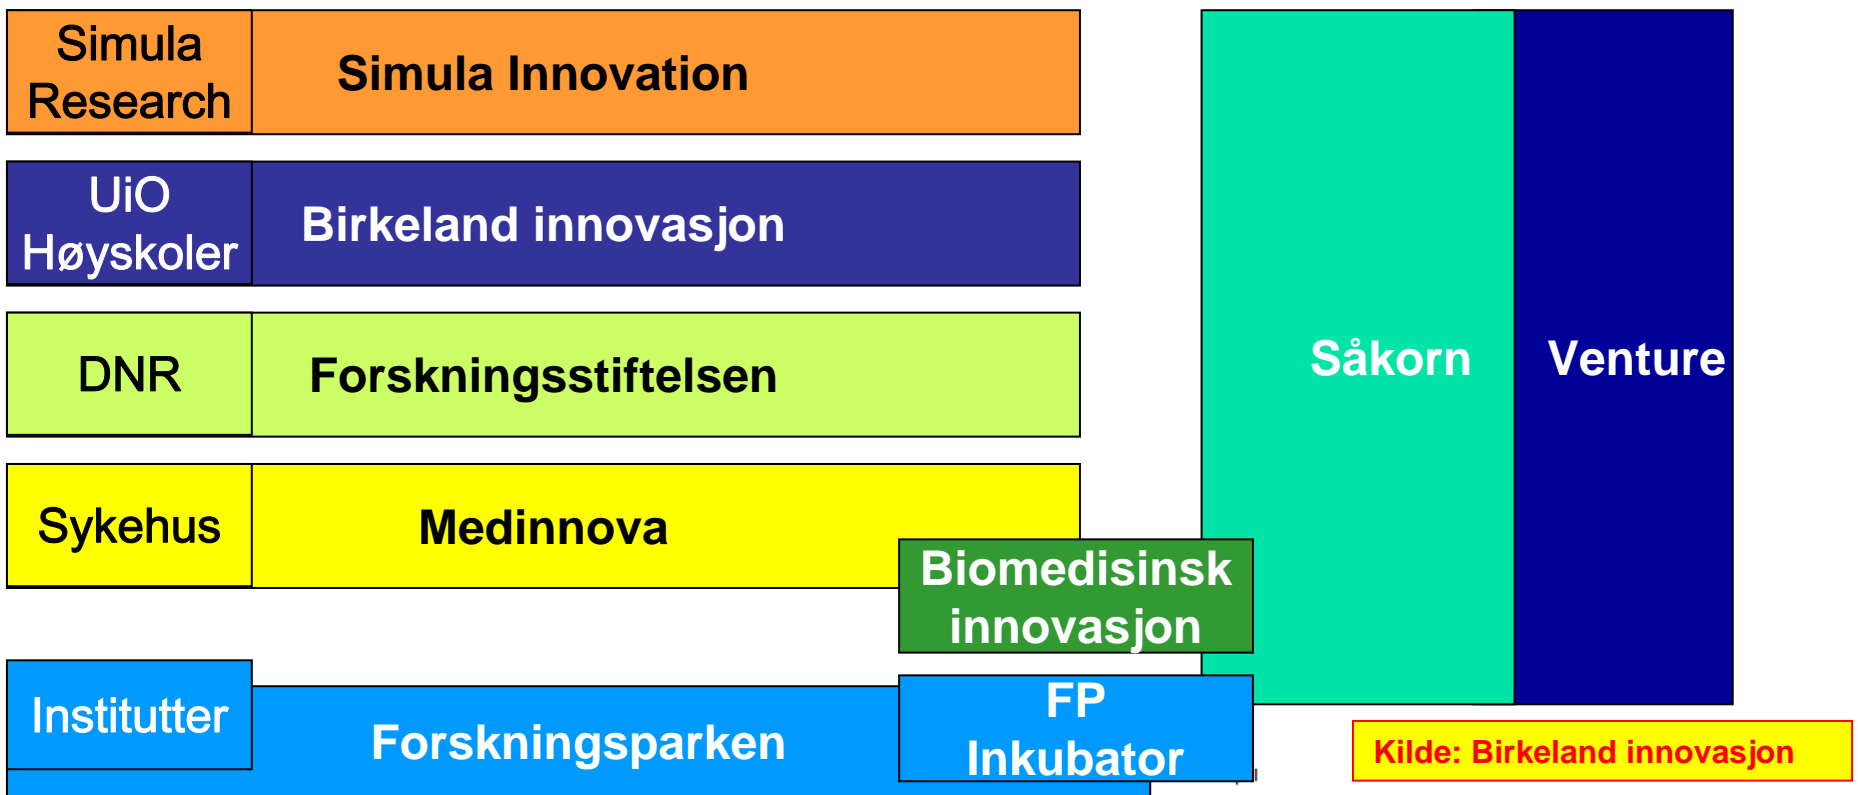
Simula Research

Simula Innovation

UiO Høyskoler

Birkeland innovasjon

DNR

Forskningsstiftelsen

Sykehus

Medinnova

Biomedisinsk innovasjon

Institutter

Forskningsparken

FP Inkubator

Såkorn

Venture

Kilde: Birkeland innovasjon